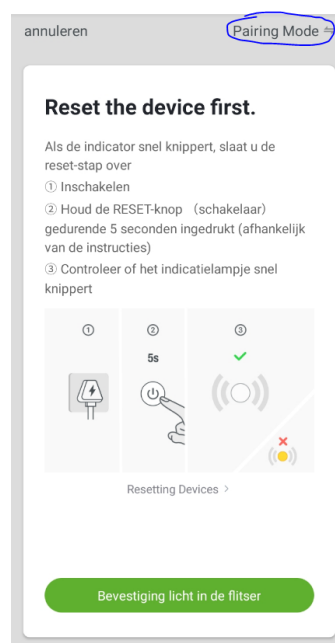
annuleren

Pairing Mode ≑

Reset the device first.

Als de indicator snel knippert, slaat u de reset-stap over
① Inschakelen
② Houd de RESET-knop （schakelaar） gedurende 5 seconden ingedrukt (afhankelijk van de instructies)
③ Controleer of het indicatielampje snel knippert

①
②
5s
③

Resetting Devices >

Bevestiging licht in de flitser